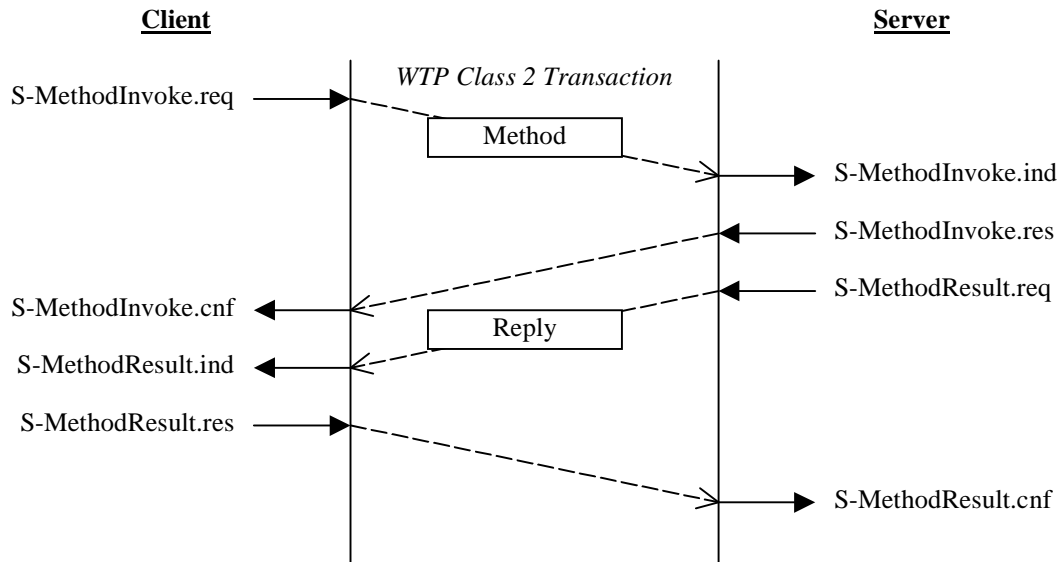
Client

Server

WTP Class 2 Transaction

S-MethodInvoke.req

Method

S-MethodInvoke.ind

S-MethodInvoke.res

S-MethodInvoke.cnf

S-MethodResult.req

Reply

S-MethodResult.ind

S-MethodResult.res

S-MethodResult.cnf